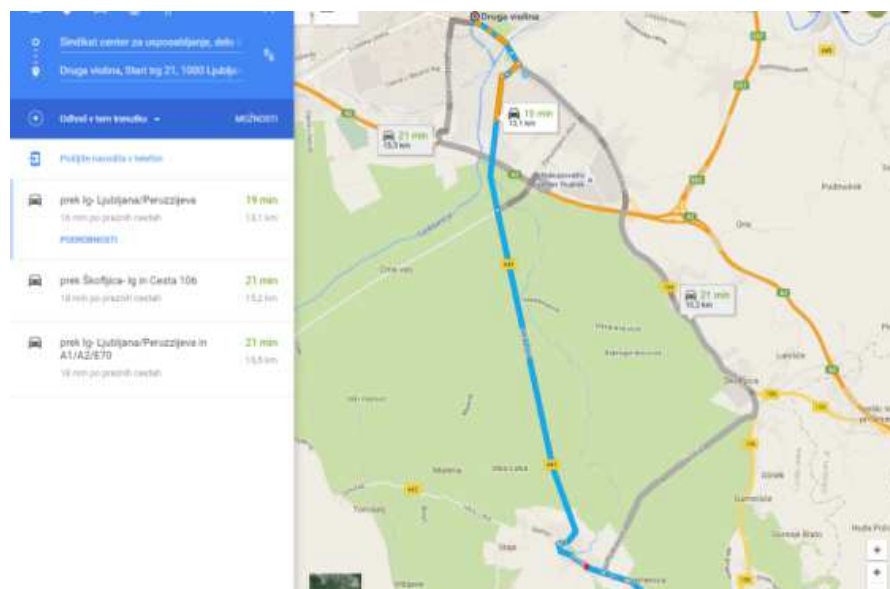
Sindikat center za usposabljanje, delo

Druga violina, Stari trg 21, 1000 Ljubljana

Odhod v tem trenutku

MOŽNOSTI

Pošljite navodila v telefon

prek Ig- Ljubljana/Peruzzijeva
16 min po praznih cestah
19 min
13,1 km
PODROBNOSTI

prek Škofljica- Ig in Cesta 106
18 min po praznih cestah
21 min
15,2 km

prek Ig- Ljubljana/Peruzzijeva in A1/A2/E70
18 min po praznih cestah
21 min
15,5 km

Druga violina

19 min
13,1 km

21 min
15,5 km

21 min
15,2 km

Podmolnik

Orle

Lavrica

Škofljica

Matena

Staje

Iška Loka

Tomišelj

Gumnišče

Pijava Gorica

Hudo

Orle vas

Strahomer

Ig